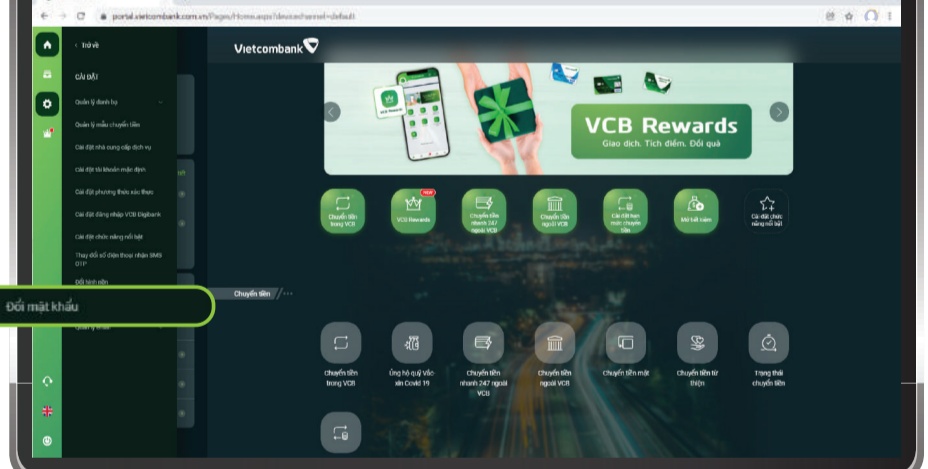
portal.vietcombank.com.vn/Pages/Home.aspx?devicechannel=default

‹ Trở về

CÀI ĐẶT

Quản lý danh bạ

Quản lý mẫu chuyển tiền

Cài đặt nhà cung cấp dịch vụ

Cài đặt tài khoản mặc định

Cài đặt phương thức xác thực

Cài đặt đăng nhập VCB Digibank

Cài đặt chức năng nổi bật

Thay đổi số điện thoại nhận SMS OTP

Đổi hình nền

Đổi mật khẩu

Quản lý khác

Vietcombank

VCB Rewards

Giao dịch. Tích điểm. Đổi quà

Chuyển tiền trong VCB

NEW

VCB Rewards

Chuyển tiền nhanh 24/7 ngoài VCB

Chuyển tiền ngoài VCB

Cài đặt hạn mức chuyển tiền

Mã tiết kiệm

Cài đặt chức năng nổi bật

Chuyển tiền

Chuyển tiền trong VCB

Ủng hộ quỹ Vắc-xin Covid 19

Chuyển tiền nhanh 24/7 ngoài VCB

Chuyển tiền ngoài VCB

Chuyển tiền mặt

Chuyển tiền từ thiện

Trạng thái chuyển tiền